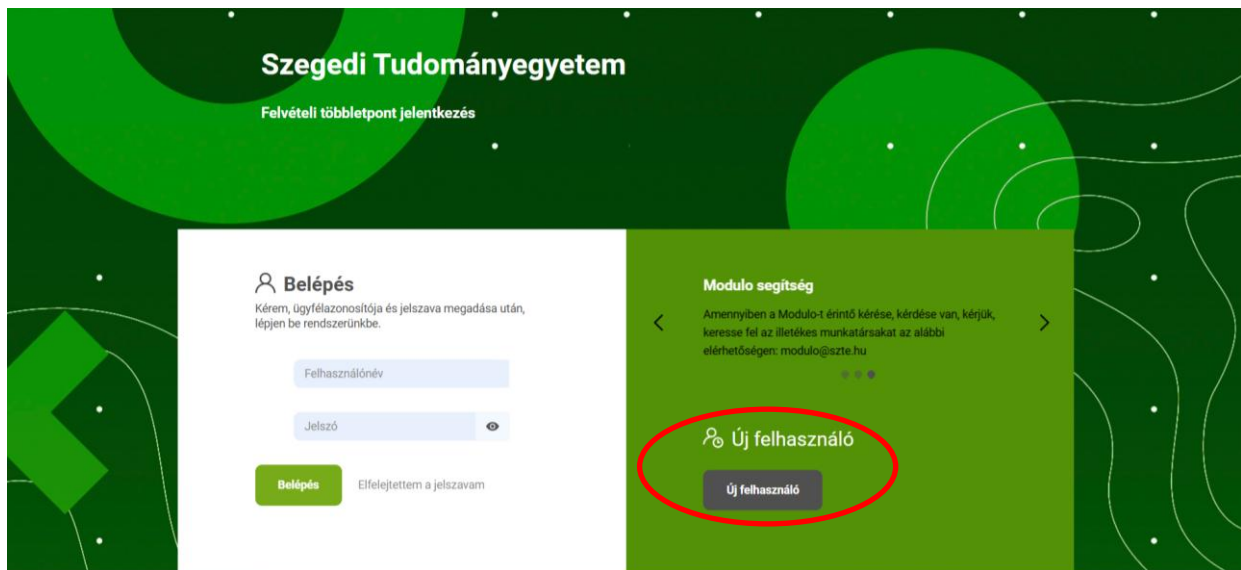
Szegedi Tudományegyetem

Felvételi többletpont jelentkezés

Belépés

Kérem, ügyfélazonosítója és jelszava megadása után, lépjen be rendszerünkbe.

Felhasználónév

Jelszó

Belépés

Elfelejtettem a jelszavam

Modulo segítség

Amennyiben a Modulo-t érintő kérése, kérdése van, kérjük, keresse fel az illetékes munkatársakat az alábbi elérhetőségen: modulo@szte.hu

Új felhasználó

Új felhasználó